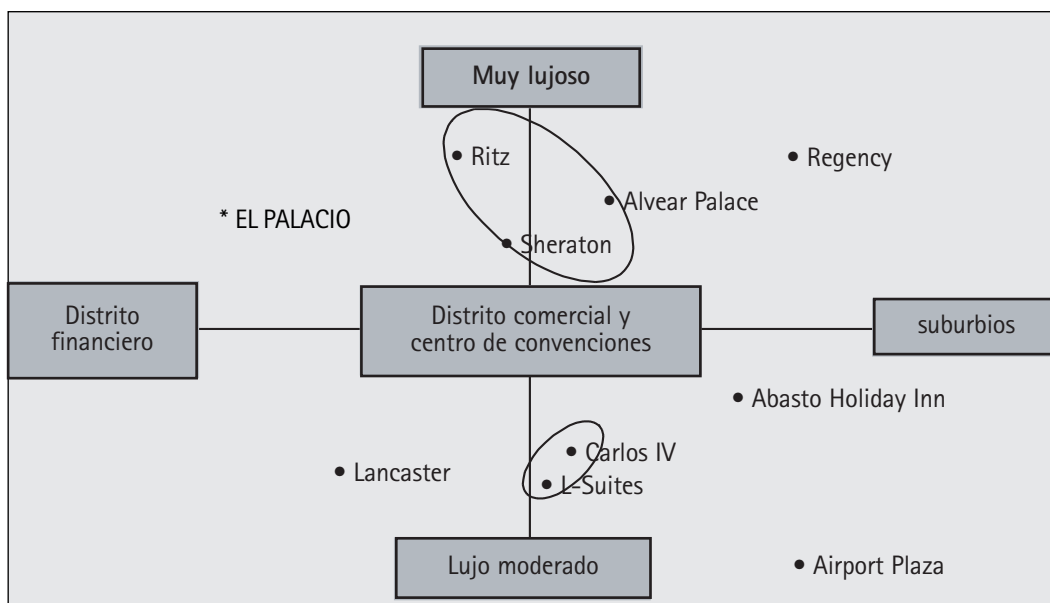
Muy lujoso

• Ritz

• Regency

• Alvear Palace

* EL PALACIO

• Sheraton

Distrito financiero

Distrito comercial y centro de convenciones

suburbios

• Abasto Holiday Inn

• Carlos IV

• Lancaster

• L-Suites

Lujo moderado

• Airport Plaza